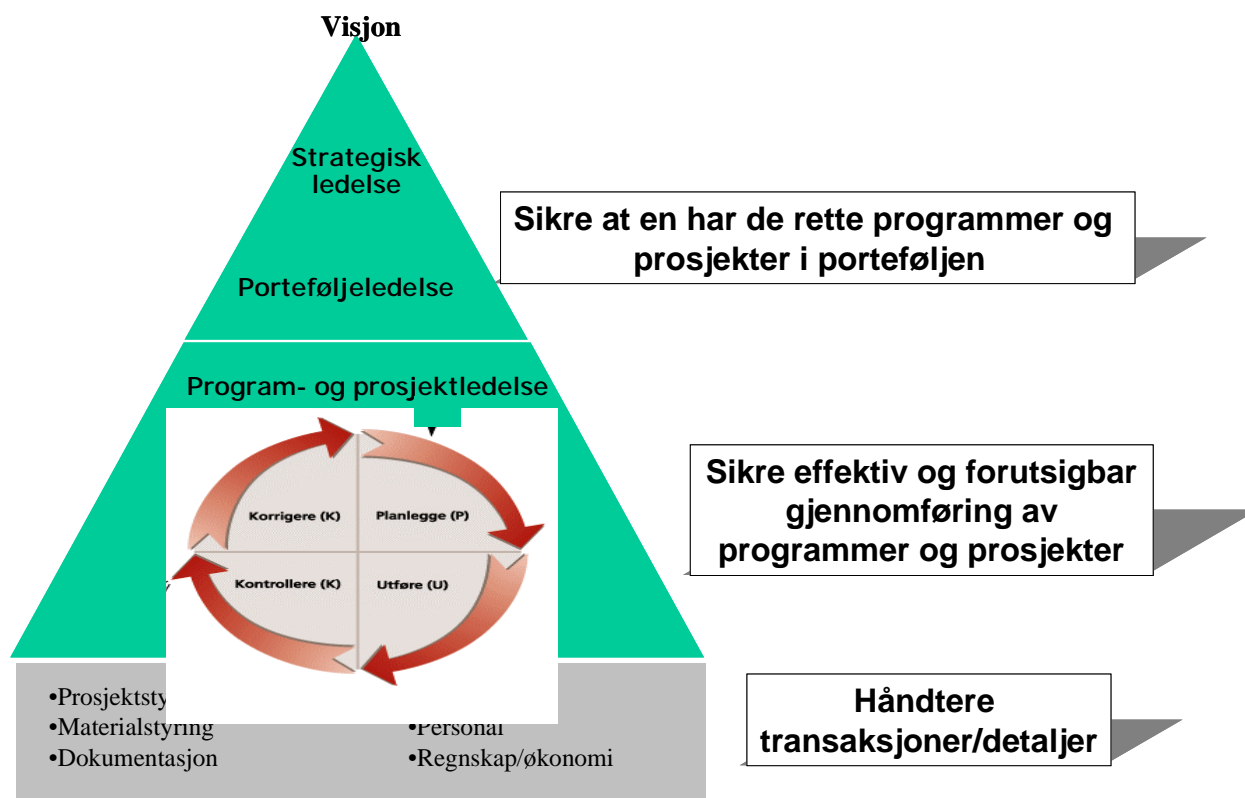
Visjon

Strategisk ledelse

Porteføljeledelse

Sikre at en har de rette programmer og prosjekter i porteføljen

Program- og prosjektledelse

Korrigere (K)

Planlegge (P)

Kontrollere (K)

Utføre (U)

Sikre effektiv og forutsigbar gjennomføring av programmer og prosjekter

•Prosjektsty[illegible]
•Materialstyring
•Dokumentasjon

•Personal
•Regnskap/økonomi

Håndtere transaksjoner/detaljer